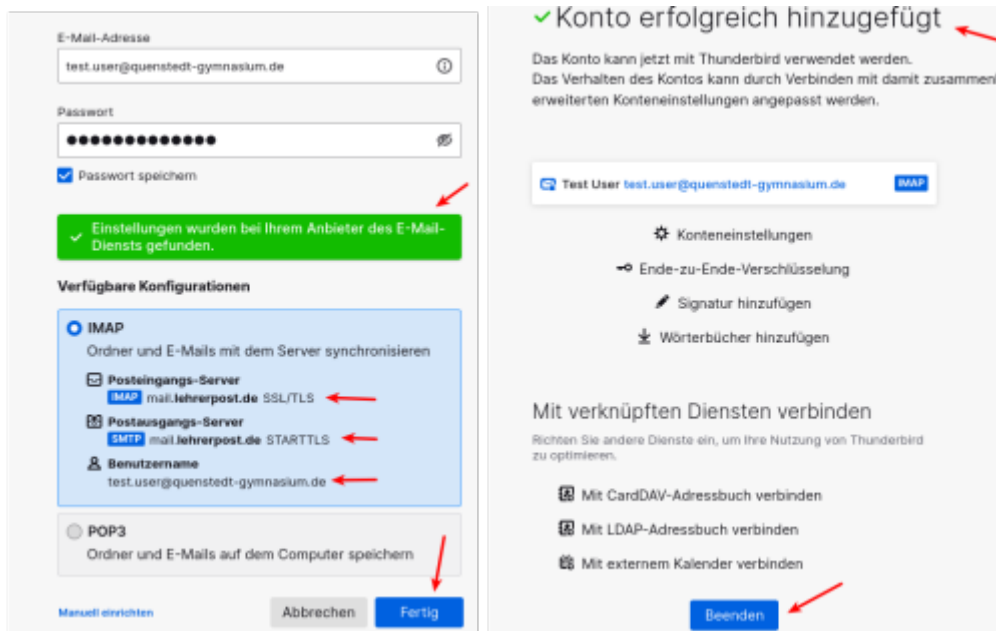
E-Mail-Adresse

test.user@quenstedt-gymnasium.de

Passwort

••••••••••••••

Passwort speichern

Einstellungen wurden bei Ihrem Anbieter des E-Mail-Diensts gefunden.

Verfügbare Konfigurationen

IMAP

Ordner und E-Mails mit dem Server synchronisieren

Posteingangs-Server

IMAP mail.lehrerpost.de SSL/TLS

Postausgangs-Server

SMTP mail.lehrerpost.de STARTTLS

Benutzername

test.user@quenstedt-gymnasium.de

POP3

Ordner und E-Mails auf dem Computer speichern

Manuell einrichten

Abbrechen

Fertig

Konto erfolgreich hinzugefügt

Das Konto kann jetzt mit Thunderbird verwendet werden. Das Verhalten des Kontos kann durch Verbinden mit damit zusammen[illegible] erweiterten Konteneinstellungen angepasst werden.

Test User test.user@quenstedt-gymnasium.de IMAP

Konteneinstellungen

Ende-zu-Ende-Verschlüsselung

Signatur hinzufügen

Wörterbücher hinzufügen

Mit verknüpften Diensten verbinden

Richten Sie andere Dienste ein, um Ihre Nutzung von Thunderbird zu optimieren.

Mit CardDAV-Adressbuch verbinden

Mit LDAP-Adressbuch verbinden

Mit externem Kalender verbinden

Beenden